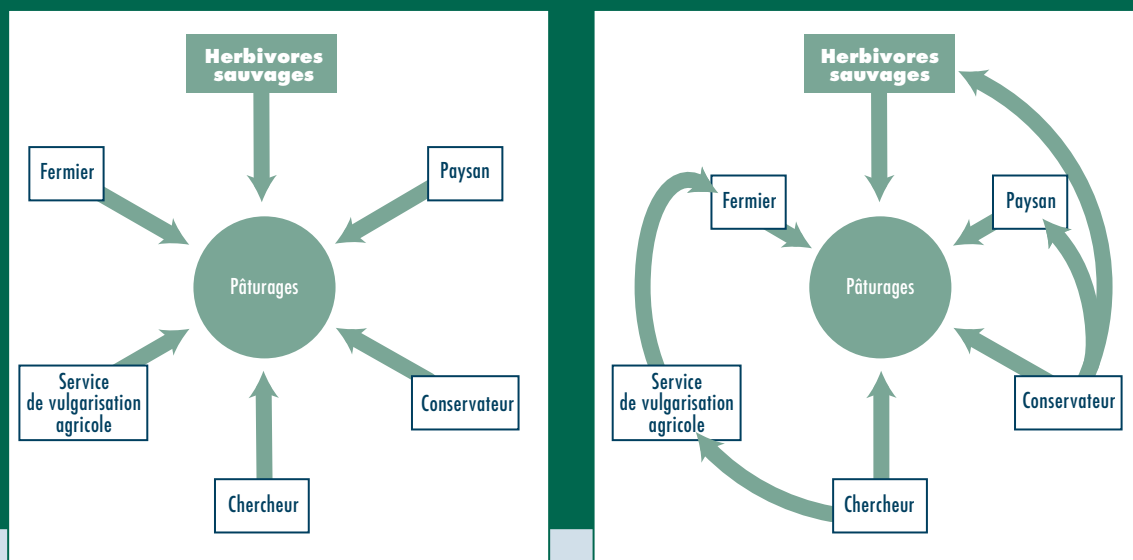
Herbivores sauvages

Fermier

Paysan

Pâturages

Service de vulgarisation agricole

Conservateur

Chercheur

Herbivores sauvages

Fermier

Paysan

Pâturages

Service de vulgarisation agricole

Conservateur

Chercheur